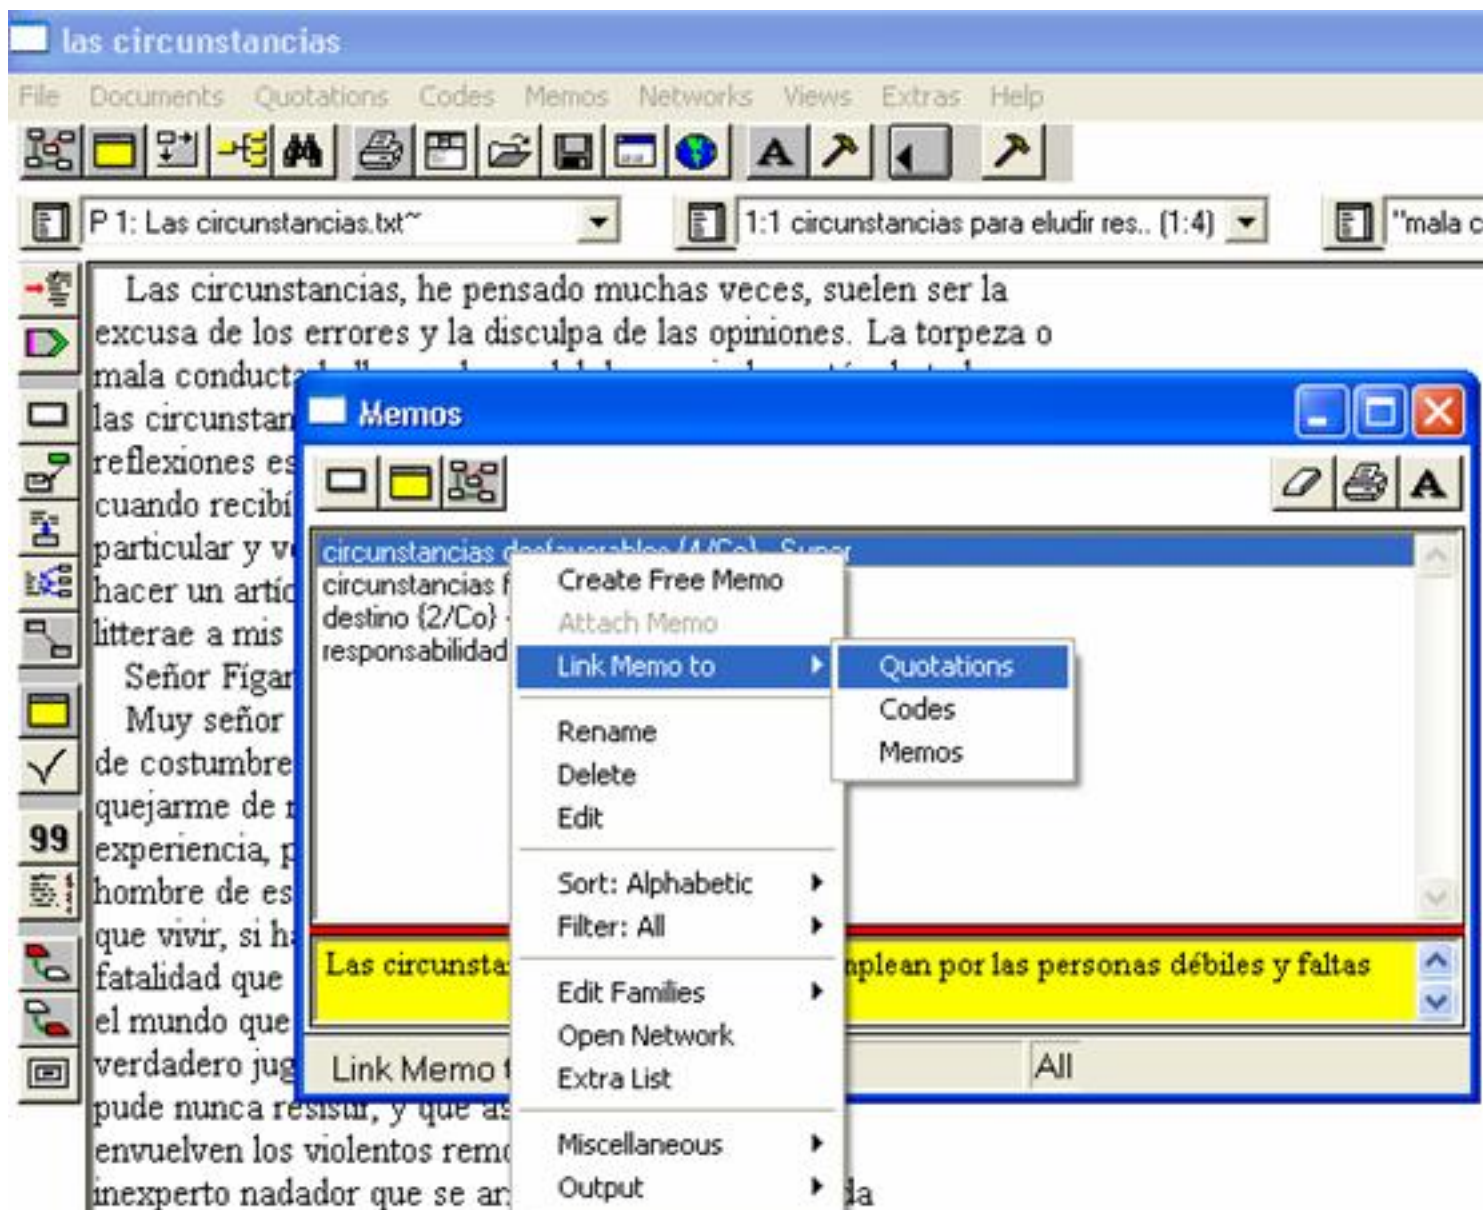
las circunstancias

File Documents Quotations Codes Memos Networks Views Extras Help

P 1: Las circunstancias.txt~

1:1 circunstancias para eludir res.. (1:4)

"mala c

Las circunstancias, he pensado muchas veces, suelen ser la excusa de los errores y la disculpa de las opiniones. La torpeza o mala conduct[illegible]

las circunstan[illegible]

reflexiones es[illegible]

cuando recibí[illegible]

particular y v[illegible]

hacer un artíc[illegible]

litterae a mis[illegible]

Señor Fígar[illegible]

Muy señor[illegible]

de costumbre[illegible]

quejarme de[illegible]

experiencia, p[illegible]

hombre de es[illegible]

que vivir, si h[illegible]

fatalidad que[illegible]

el mundo que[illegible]

verdadero jug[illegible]

pude nunca resistir, y que a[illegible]

envuelven los violentos rem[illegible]

inexperto nadador que se ar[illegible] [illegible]da

Memos

circunstancias desfavorables (4/Co) - Super

circunstancias f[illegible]

destino {2/Co} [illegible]

responsabilidad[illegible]

Create Free Memo

Attach Memo

Link Memo to

Quotations

Codes

Memos

Rename

Delete

Edit

Sort: Alphabetic

Filter: All

Edit Families

Open Network

Extra List

Miscellaneous

Output

Las circunsta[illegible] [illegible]plean por las personas débiles y faltas

Link Memo t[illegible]

All